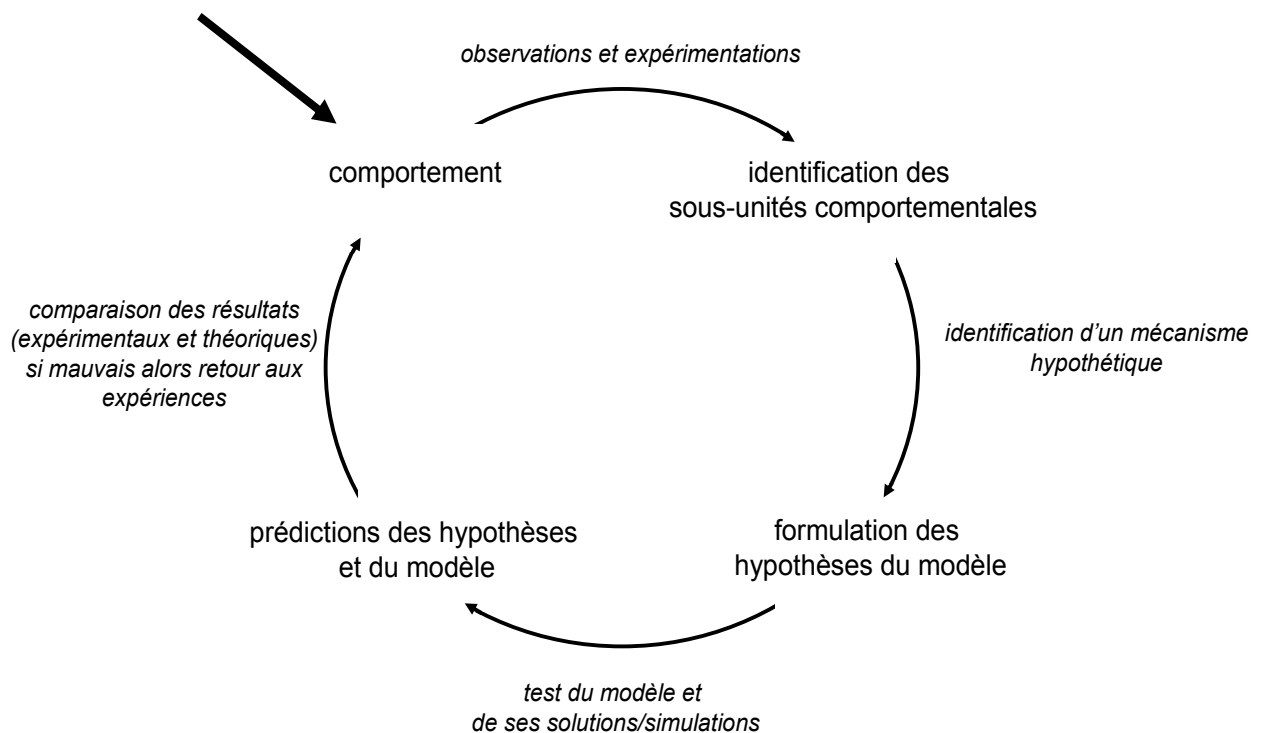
observations et expérimentations

comportement

identification des sous-unités comportementales

identification d'un mécanisme hypothétique

formulation des hypothèses du modèle

test du modèle et de ses solutions/simulations

prédictions des hypothèses et du modèle

comparaison des résultats (expérimentaux et théoriques) si mauvais alors retour aux expériences